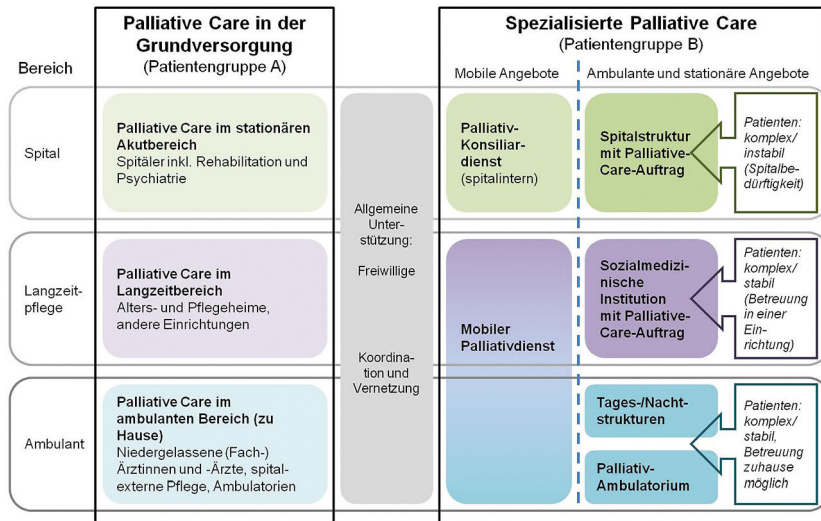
Palliative Care in der Grundversorgung
(Patientengruppe A)

Spezialisierte Palliative Care
(Patientengruppe B)

Bereich

Mobile Angebote

Ambulante und stationäre Angebote

Spital

Palliative Care im stationären Akutbereich
Spitäler inkl. Rehabilitation und Psychiatrie

Allgemeine Unterstützung:

Freiwillige

Koordination und Vernetzung

Palliativ-Konsiliardienst
(spitalintern)

Spitalstruktur mit Palliative-Care-Auftrag

Patienten: komplex/ instabil (Spitalbedürftigkeit)

Langzeitpflege

Palliative Care im Langzeitbereich
Alters- und Pflegeheime, andere Einrichtungen

Mobiler Palliativdienst

Sozialmedizinische Institution mit Palliative-Care-Auftrag

Patienten: komplex/ stabil (Betreuung in einer Einrichtung)

Ambulant

Palliative Care im ambulanten Bereich (zu Hause)
Niedergelassene (Fach-) Ärztinnen und -Ärzte, spitalexterne Pflege, Ambulatorien

Tages-/Nachtstrukturen

Palliativ-Ambulatorium

Patienten: komplex/ stabil, Betreuung zuhause möglich